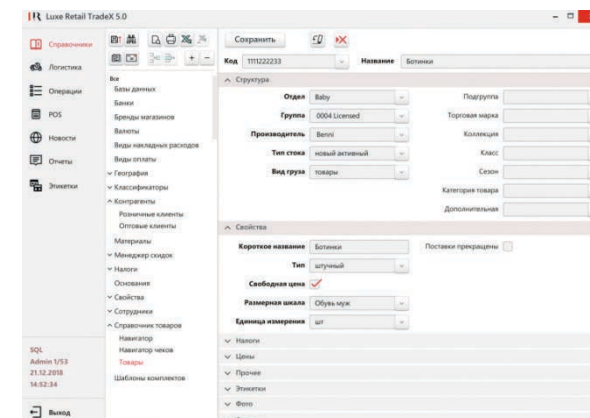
Luxe Retail TradeX 5.0

Справочники
Логистика
Операции
POS
Новости
Отчеты
Этикетки

SQL
Admin 1/53
21.12.2018
14:52:34

Выход

Все
Базы данных
Банки
Бренды магазинов
Валюты
Виды накладных расходов
Виды оплаты
Георграфия
Классификаторы
Контрагенты
Розничные клиенты
Оптовые клиенты
Материалы
Менеджер скидок
Налоги
Основания
Свойства
Сотрудники
Справочник товаров
Навигатор
Навигатор чеков
Товары
Шаблоны комплектов

Сохранить

Код 1111222233
Название Ботинки

Структура
Отдел Baby
Группа 0004 Licensed
Производитель Benni
Тип стока новый активный
Вид груза товары
Подгруппа
Торговая марка
Коллекция
Класс
Сезон
Категория товара
Дополнительная

Свойства
Короткое название Ботинки
Поставки прекращены
Тип штучный
Свободная цена
Размерная шкала Обувь муж
Единица измерения шт

Налоги
Цены
Прочее
Этикетки
Фото